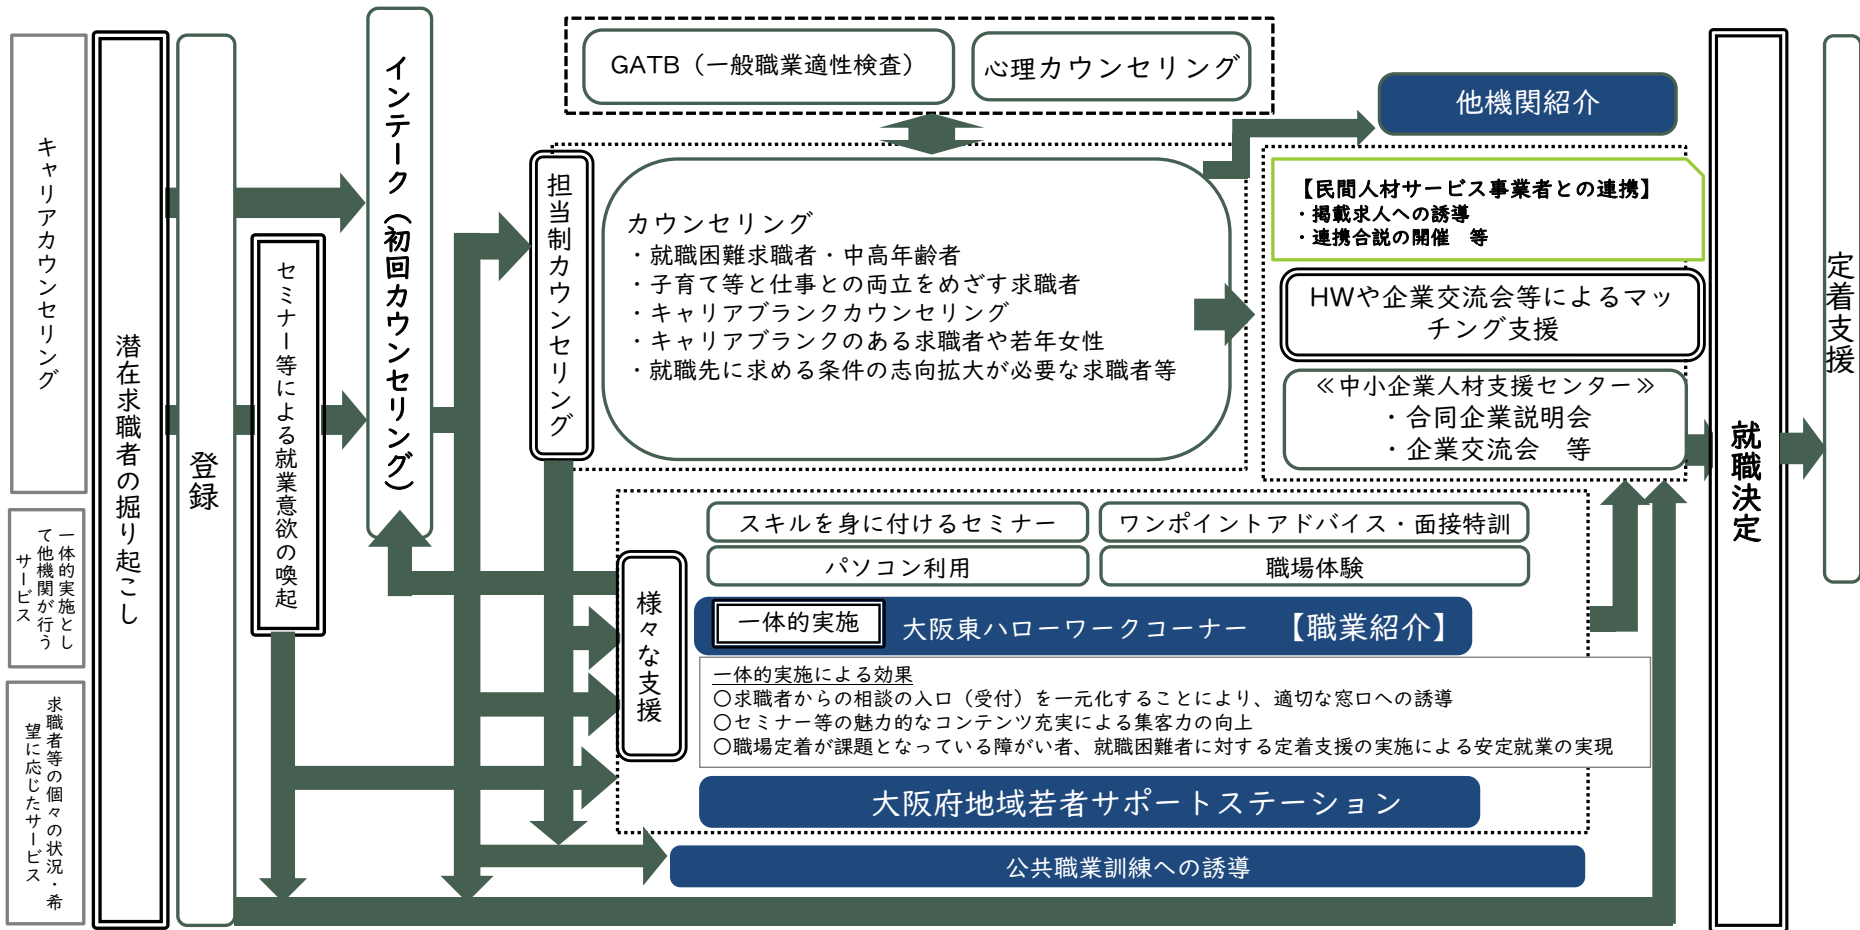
キャリアカウンセリング

一体的実施として他機関が行うサービス

求職者等の個々の状況・希望に応じたサービス

潜在求職者の掘り起こし

登録

セミナー等による就業意欲の喚起

インテーク（初回カウンセリング）

GATB（一般職業適性検査）

心理カウンセリング

担当制カウンセリング

カウンセリング
・就職困難求職者・中高年齢者
・子育て等と仕事との両立をめざす求職者
・キャリアブランクカウンセリング
・キャリアブランクのある求職者や若年女性
・就職先に求める条件の志向拡大が必要な求職者等

他機関紹介

【民間人材サービス事業者との連携】
・掲載求人への誘導
・連携合説の開催　等

HWや企業交流会等によるマッチング支援

≪中小企業人材支援センター≫
・合同企業説明会
・企業交流会　等

様々な支援

スキルを身に付けるセミナー

ワンポイントアドバイス・面接特訓

パソコン利用

職場体験

一体的実施

大阪東ハローワークコーナー　【職業紹介】

一体的実施による効果
〇求職者からの相談の入口（受付）を一元化することにより、適切な窓口への誘導
〇セミナー等の魅力的なコンテンツ充実による集客力の向上
〇職場定着が課題となっている障がい者、就職困難者に対する定着支援の実施による安定就業の実現

大阪府地域若者サポートステーション

公共職業訓練への誘導

就職決定

定着支援